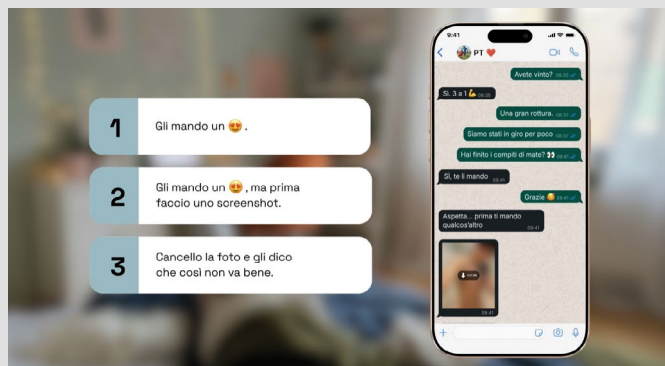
1
Gli mando un 😍.

2
Gli mando un 😍, ma prima faccio uno screenshot.

3
Cancello la foto e gli dico che così non va bene.

9:41
PT ❤️

Avete vinto? 08:35

Sì, 3 a 1 💪 08:36

Una gran rottura. 08:37

Siamo stati in giro per poco 08:37

Hai finito i compiti di mate? 👀 08:41

Sì, te li mando 08:41

Grazie 😊 08:41

Aspetta... prima ti mando qualcos'altro 08:41

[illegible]
08:41